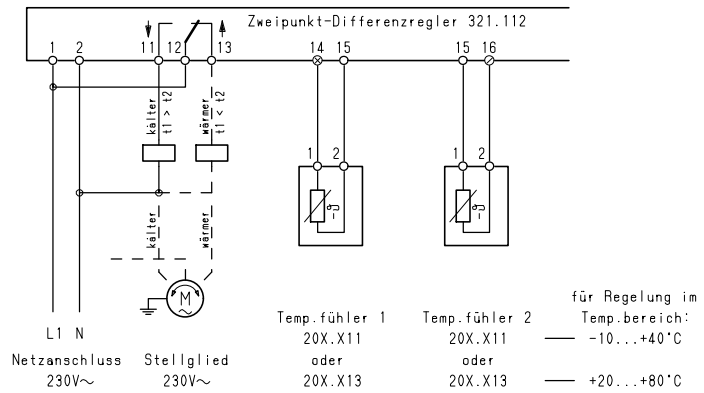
Zweipunkt-Differenzregler 321.112

1 2 11 12 13 14 15 15 16

kälter t1 > t2

wärmer t1 < t2

kälter

wärmer

M

1 2

$\vartheta$

1 2

$\vartheta$

L1 N

Netzanschluss 230V~

Stellglied 230V~

Temp.fühler 1
20X.X11
oder
20X.X13

Temp.fühler 2
20X.X11
oder
20X.X13

für Regelung im Temp.bereich:
— -10...+40°C
— +20...+80°C